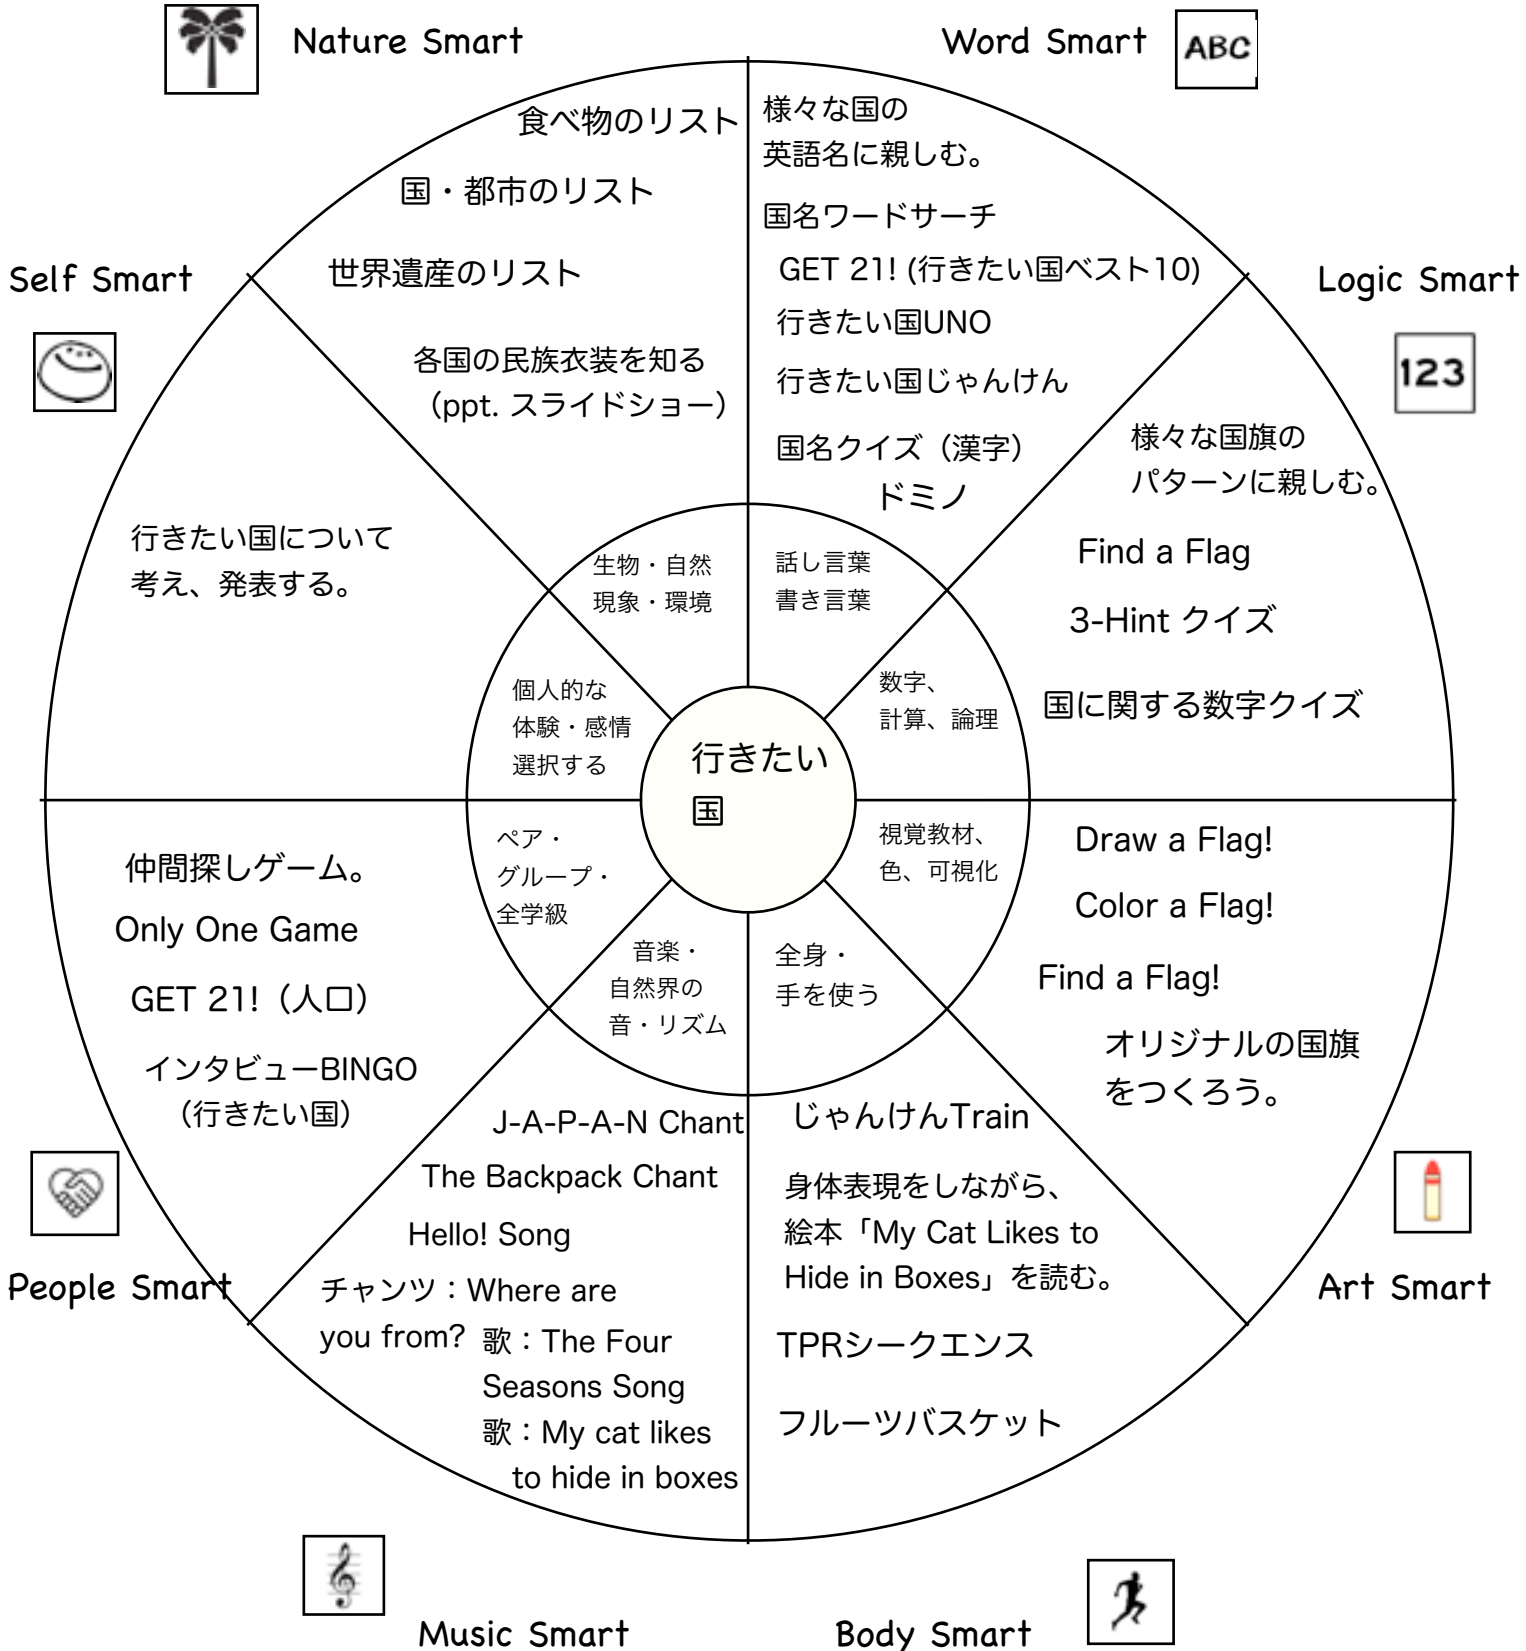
Nature Smart

Word Smart

ABC

食べ物のリスト

国・都市のリスト

世界遺産のリスト

各国の民族衣装を知る（ppt. スライドショー）

様々な国の英語名に親しむ。

国名ワードサーチ

GET 21! (行きたい国ベスト10)

行きたい国UNO

行きたい国じゃんけん

国名クイズ（漢字）ドミノ

Self Smart

Logic Smart

123

様々な国旗のパターンに親しむ。

Find a Flag

3-Hint クイズ

国に関する数字クイズ

行きたい国について考え、発表する。

生物・自然現象・環境

話し言葉書き言葉

個人的な体験・感情選択する

数字、計算、論理

行きたい国

視覚教材、色、可視化

ペア・グループ・全学級

音楽・自然界の音・リズム

全身・手を使う

Draw a Flag!

Color a Flag!

Find a Flag!

オリジナルの国旗をつくろう。

仲間探しゲーム。

Only One Game

GET 21!（人口）

インタビューBINGO（行きたい国）

J-A-P-A-N Chant

The Backpack Chant

Hello! Song

チャンツ：Where are you from?

歌：The Four Seasons Song

歌：My cat likes to hide in boxes

じゃんけんTrain

身体表現をしながら、絵本「My Cat Likes to Hide in Boxes」を読む。

TPRシークエンス

フルーツバスケット

People Smart

Art Smart

Music Smart

Body Smart